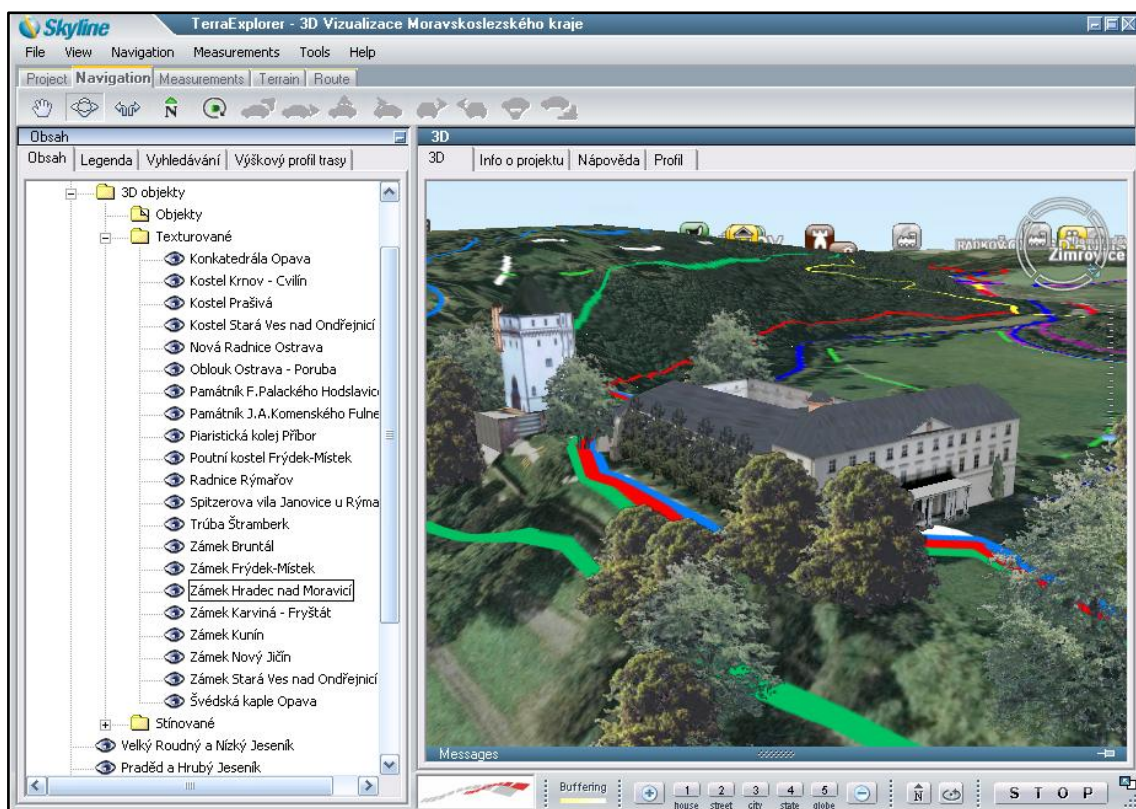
Skyline TerraExplorer - 3D Vizualizace Moravskoslezského kraje

File View Navigation Measurements Tools Help

Project Navigation Measurements Terrain Route

Obsah

Obsah | Legenda | Vyhledávání | Výškový profil trasy

3D objekty
Objekty
Texturované
Konkatedrála Opava
Kostel Krnov - Cvilín
Kostel Prašivá
Kostel Stará Ves nad Ondřejnicí
Nová Radnice Ostrava
Oblouk Ostrava - Poruba
Památník F.Palackého Hodslavic
Památník J.A.Komenského Fulne
Piaristická kolej Příbor
Poutní kostel Frýdek-Místek
Radnice Rýmařov
Spitzerova vila Janovice u Rýma
Trúba Štramberk
Zámek Bruntál
Zámek Frýdek-Místek
Zámek Hradec nad Moravicí
Zámek Karviná - Fryštát
Zámek Kunín
Zámek Nový Jičín
Zámek Stará Ves nad Ondřejnicí
Švédská kaple Opava
Stínované
Velký Roudný a Nízký Jeseník
Praděd a Hrubý Jeseník

3D

3D | Info o projektu | Nápověda | Profil

Zimrovice

Messages

Buffering

1 house 2 street 3 city 4 state 5 globe

S T O P